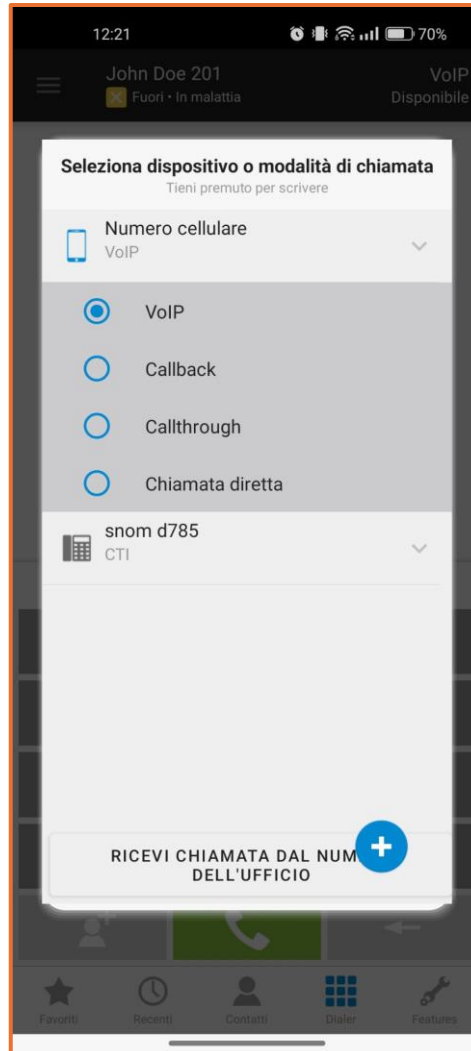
12:21 70%

John Doe 201
Fuori • In malattia
VoIP
Disponibile

Seleziona dispositivo o modalità di chiamata
Tieni premuto per scrivere

Numero cellulare
VoIP

VoIP
Callback
Callthrough
Chiamata diretta

snom d785
CTI

RICEVI CHIAMATA DAL NUM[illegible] DELL'UFFICIO

Favoriti
Recenti
Contatti
Dialer
Features